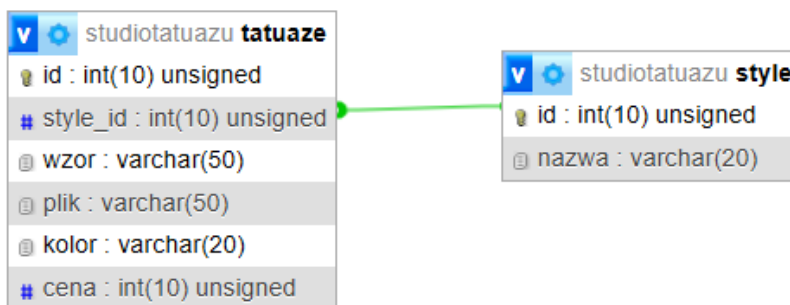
v studiotatuazu tatuaze
id : int(10) unsigned
# style_id : int(10) unsigned
wzor : varchar(50)
plik : varchar(50)
kolor : varchar(20)
# cena : int(10) unsigned

v studiotatuazu style
id : int(10) unsigned
nazwa : varchar(20)